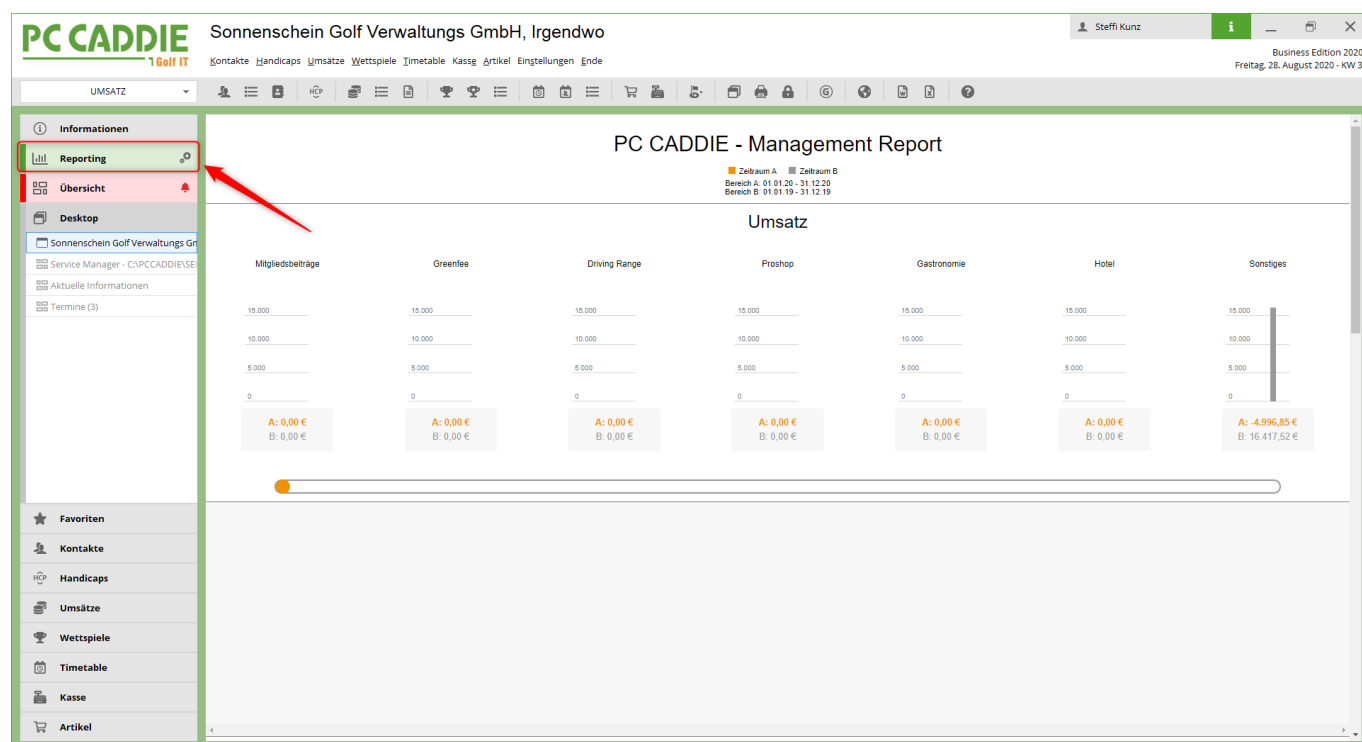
PC CADDIE
Golf IT

Sonnenschein Golf Verwaltungs GmbH, Irgendwo

Kontakte Handicaps Umsätze Wettspiele Timetable Kasse Artikel Einstellungen Ende

Steffi Kunz

Business Edition 2020
Freitag, 28. August 2020 - KW 3

UMSATZ

HCP

Informationen
Reporting
Übersicht
Desktop
Sonnenschein Golf Verwaltungs Gr
Service Manager - C:\PCCADDIE\SE
Aktuelle Informationen
Termine (3)

Favoriten
Kontakte
Handicaps
Umsätze
Wettspiele
Timetable
Kasse
Artikel

PC CADDIE - Management Report

Zeitraum A Zeitraum B
Bereich A: 01.01.20 - 31.12.20
Bereich B: 01.01.19 - 31.12.19

Umsatz

| Mitgliedsbeiträge | Greenfee | Driving Range | Proshop | Gastronomie | Hotel | Sonstiges |
|---|---|---|---|---|---|---|
| 15.000 | 15.000 | 15.000 | 15.000 | 15.000 | 15.000 | 15.000 |
| 10.000 | 10.000 | 10.000 | 10.000 | 10.000 | 10.000 | 10.000 |
| 5.000 | 5.000 | 5.000 | 5.000 | 5.000 | 5.000 | 5.000 |
| 0 | 0 | 0 | 0 | 0 | 0 | 0 |
| A: 0,00 € | A: 0,00 € | A: 0,00 € | A: 0,00 € | A: 0,00 € | A: 0,00 € | A: -4.996,85 € |
| B: 0,00 € | B: 0,00 € | B: 0,00 € | B: 0,00 € | B: 0,00 € | B: 0,00 € | B: 16.417,52 € |